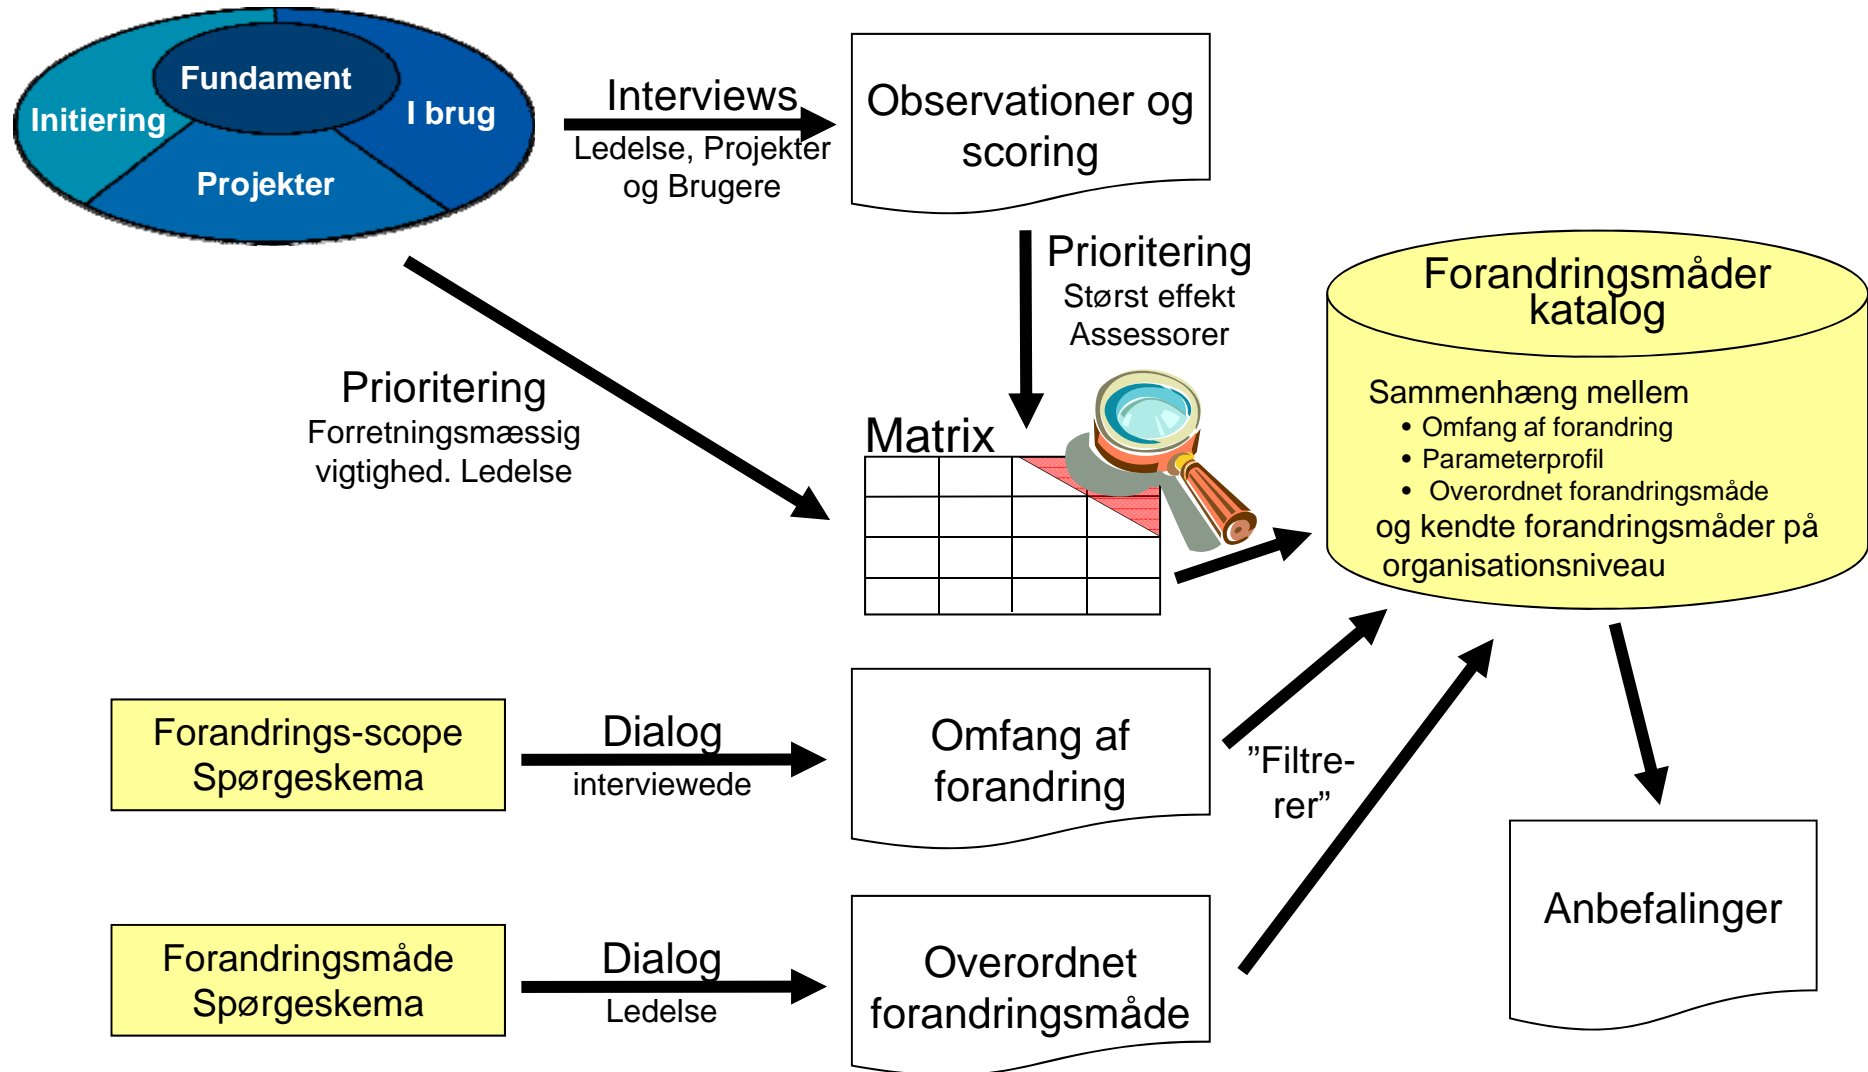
Fundament
Initiering
I brug
Projekter

Interviews
Ledelse, Projekter og Brugere

Observationer og scoring

Prioritering
Størst effekt
Assessorer

Forandringsmåder katalog

Sammenhæng mellem
• Omfang af forandring
• Parameterprofil
• Overordnet forandringsmåde
og kendte forandringsmåder på organisationsniveau

Prioritering
Forretningsmæssig vigtighed. Ledelse

Matrix

Forandrings-scope Spørgeskema

Dialog
interviewede

Omfang af forandring

”Filtre-rer”

Anbefalinger

Forandringsmåde Spørgeskema

Dialog
Ledelse

Overordnet forandringsmåde